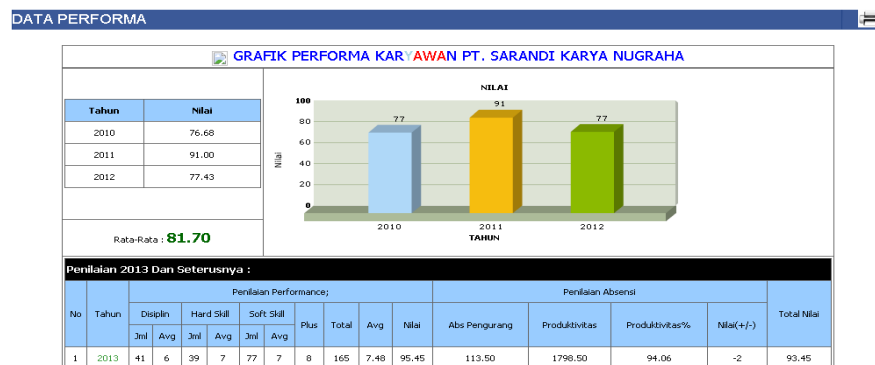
DATA PERFORMA

GRAFIK PERFORMA KARYAWAN PT. SARANDI KARYA NUGRAHA

| Tahun | Nilai |
|---|---|
| 2010 | 76.68 |
| 2011 | 91.00 |
| 2012 | 77.43 |

Rata-Rata : 81.70

NILAI

100
80
60
40
20
0

Nilai

77
91
77

2010
2011
2012
TAHUN

Penilaian 2013 Dan Seterusnya :

| No | Tahun | Penilaian Performance; | | | | | | | | | | Penilaian Absensi | | | | Total Nilai |
|---|---|---|---|---|---|---|---|---|---|---|---|---|---|---|---|---|
| | | Disiplin | | Hard Skill | | Soft Skill | | Plus | Total | Avg | Nilai | Abs Pengurang | Produktivitas | Produktivitas% | Nilai(+/-) | |
| | | Jml | Avg | Jml | Avg | Jml | Avg | | | | | | | | | |
| 1 | 2013 | 41 | 6 | 39 | 7 | 77 | 7 | 8 | 165 | 7.48 | 95.45 | 113.50 | 1798.50 | 94.06 | -2 | 93.45 |